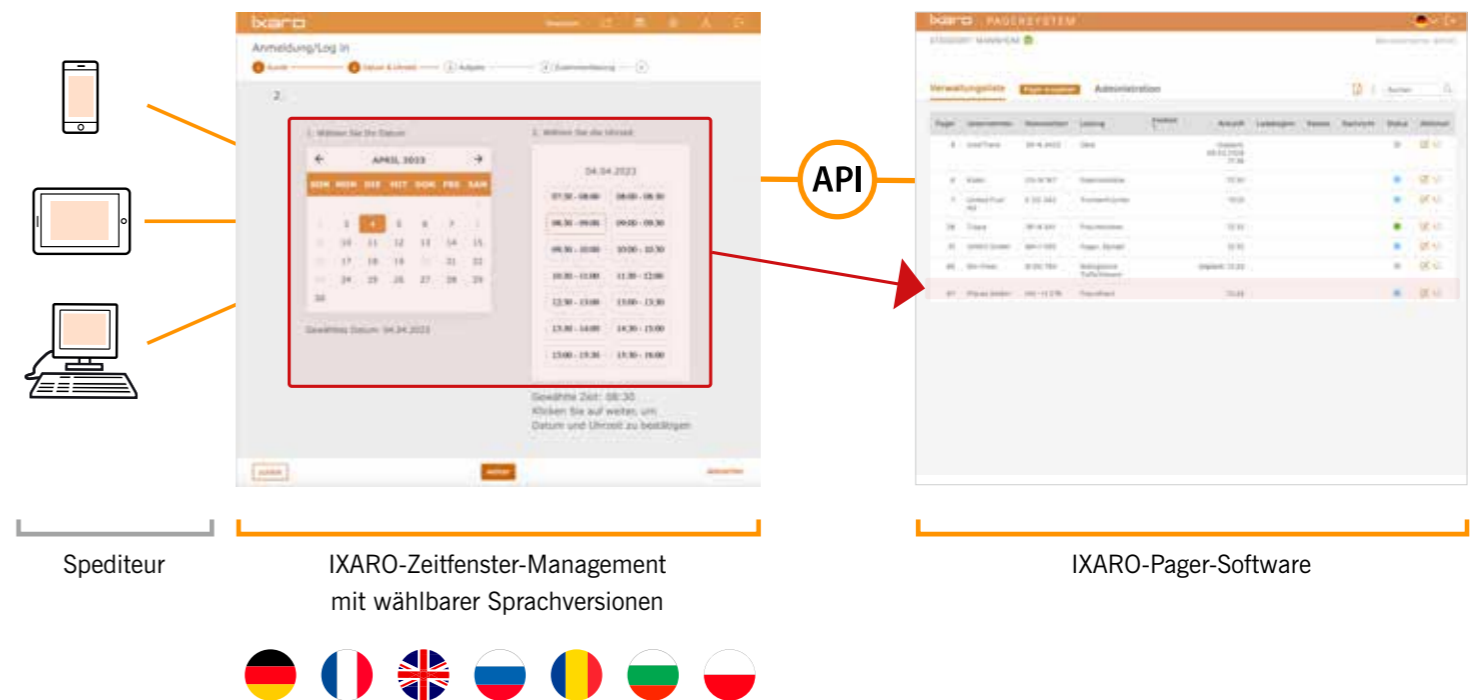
ixaro

Anmeldung/Log In

1. Wählen Sie Ihr Datum

APRIL 2023

| SON | MON | DIE | MIT | DON | FRE | SAM |
|---|---|---|---|---|---|---|
| | 3 | 4 | 5 | 6 | 7 | |
| | 10 | 11 | 12 | 13 | 14 | 15 |
| | 17 | 18 | 19 | | 21 | 22 |
| | 24 | 25 | 26 | 27 | 28 | 29 |
| 30 | | | | | | |

Gewähltes Datum: 04.04.2023

2. Wählen Sie die Uhrzeit

04.04.2023

07:30 - 08:00 | 08:00 - 08:30
08:30 - 09:00 | 09:00 - 09:30
09:30 - 10:00 | 10:00 - 10:30
10:30 - 11:00 | 11:30 - 12:00
12:30 - 13:00 | 13:00 - 13:30
13:30 - 14:00 | 14:30 - 15:00
15:00 - 15:30 | 15:30 - 16:00

Gewählte Zeit: 08:30
Klicken Sie auf weiter, um Datum und Uhrzeit zu bestätigen

API

ixaro PAGERSYSTEM

Verwaltungsliste Administration

Spediteur

IXARO-Zeitfenster-Management mit wählbarer Sprachversionen

IXARO-Pager-Software